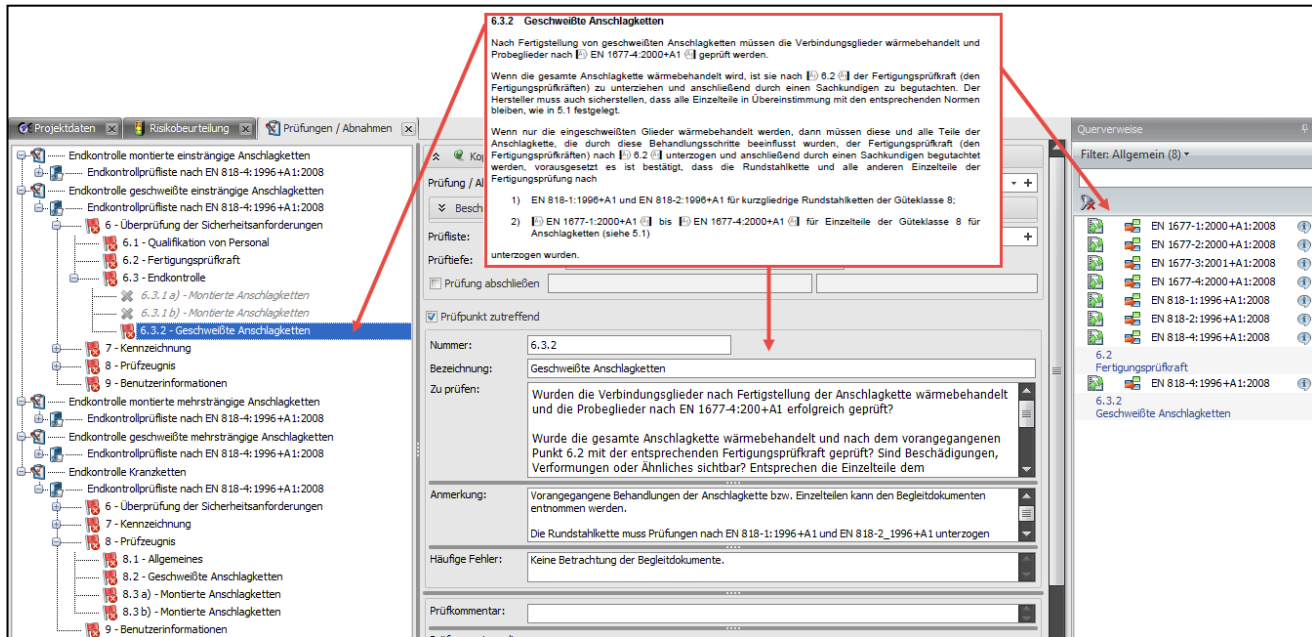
6.3.2 Geschweißte Anschlagketten

Nach Fertigstellung von geschweißten Anschlagketten müssen die Verbindungsglieder wärmebehandelt und Probeglieder nach EN 1677-4:2000+A1 geprüft werden.

Wenn die gesamte Anschlagkette wärmebehandelt wird, ist sie nach 6.2 der Fertigungsprüfkraft (den Fertigungsprüfkräften) zu unterziehen und anschließend durch einen Sachkundigen zu begutachten. Der Hersteller muss auch sicherstellen, dass alle Einzelteile in Übereinstimmung mit den entsprechenden Normen bleiben, wie in 5.1 festgelegt.

Wenn nur die eingeschweißten Glieder wärmebehandelt werden, dann müssen diese und alle Teile der Anschlagkette, die durch diese Behandlungsschritte beeinflusst wurden, der Fertigungsprüfkraft (den Fertigungsprüfkräften) nach 6.2 unterzogen werden, vorausgesetzt es ist bestätigt, dass die Rundstahlkette und alle anderen Einzelteile der Fertigungsprüfung nach

1) EN 818-1:1996+A1 und EN 818-2:1996+A1 für kurzgliedrige Rundstahlketten der Güteklasse 8;

2) EN 1677-1:2000+A1 bis EN 1677-4:2000+A1 für Einzelteile der Güteklasse 8 für Anschlagketten (siehe 5.1)

unterzogen wurden.

Projektdaten | Risikobeurteilung | Prüfungen / Abnahmen

Endkontrolle montierte einsträngige Anschlagketten
Endkontrollprüfliste nach EN 818-4:1996+A1:2008
Endkontrolle geschweißte einsträngige Anschlagketten
Endkontrollprüfliste nach EN 818-4:1996+A1:2008
6 - Überprüfung der Sicherheitsanforderungen
6.1 - Qualifikation von Personal
6.2 - Fertigungsprüfkraft
6.3 - Endkontrolle
6.3.1 a) - Montierte Anschlagketten
6.3.1 b) - Montierte Anschlagketten
6.3.2 - Geschweißte Anschlagketten
7 - Kennzeichnung
8 - Prüfzeugnis
9 - Benutzerinformationen
Endkontrolle montierte mehrsträngige Anschlagketten
Endkontrollprüfliste nach EN 818-4:1996+A1:2008
Endkontrolle geschweißte mehrsträngige Anschlagketten
Endkontrollprüfliste nach EN 818-4:1996+A1:2008
Endkontrolle Kranzketten
Endkontrollprüfliste nach EN 818-4:1996+A1:2008
6 - Überprüfung der Sicherheitsanforderungen
7 - Kennzeichnung
8 - Prüfzeugnis
8.1 - Allgemeines
8.2 - Geschweißte Anschlagketten
8.3 a) - Montierte Anschlagketten
8.3 b) - Montierte Anschlagketten
9 - Benutzerinformationen

Ko
Prüfung / Al
Besch
Prüfliste:
Prüftiefe:
Prüfung abschließen
Prüfpunkt zutreffend
Nummer: 6.3.2
Bezeichnung: Geschweißte Anschlagketten
Zu prüfen: Wurden die Verbindungsglieder nach Fertigstellung der Anschlagkette wärmebehandelt und die Probeglieder nach EN 1677-4:200+A1 erfolgreich geprüft?

Wurde die gesamte Anschlagkette wärmebehandelt und nach dem vorangegangenen Punkt 6.2 mit der entsprechenden Fertigungsprüfkraft geprüft? Sind Beschädigungen, Verformungen oder Ähnliches sichtbar? Entsprechen die Einzelteile dem
Anmerkung: Vorangegangene Behandlungen der Anschlagkette bzw. Einzelteilen kann den Begleitdokumenten entnommen werden.

Die Rundstahlkette muss Prüfungen nach EN 818-1:1996+A1 und EN 818-2_1996+A1 unterzogen
Häufige Fehler: Keine Betrachtung der Begleitdokumente.
Prüfkommentar:

Querverweise
Filter: Allgemein (8)
EN 1677-1:2000+A1:2008
EN 1677-2:2000+A1:2008
EN 1677-3:2001+A1:2008
EN 1677-4:2000+A1:2008
EN 818-1:1996+A1:2008
EN 818-2:1996+A1:2008
EN 818-4:1996+A1:2008
6.2
Fertigungsprüfkraft
EN 818-4:1996+A1:2008
6.3.2
Geschweißte Anschlagketten